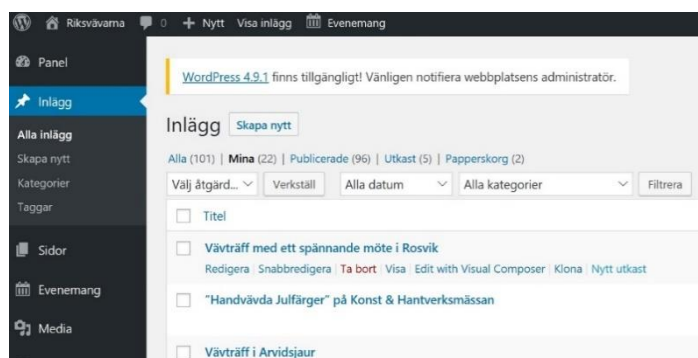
Riksvävarna 0 + Nytt Visa inlägg Evenemang

Panel
Inlägg
Alla inlägg
Skapa nytt
Kategorier
Taggar
Sidor
Evenemang
Media

WordPress 4.9.1 finns tillgängligt! Vänligen notifiera webbplatsens administratör.

Inlägg Skapa nytt

Alla (101) | Mina (22) | Publicerade (96) | Utkast (5) | Papperskorg (2)

Välj åtgärd... Verkställ Alla datum Alla kategorier Filtrera

Titel

Vävträff med ett spännande möte i Rosvik
Redigera | Snabbredigera | Ta bort | Visa | Edit with Visual Composer | Klona | Nytt utkast

"Handvävda Julfärger" på Konst & Hantverksmässan

Vävträff i Arvidsjaur